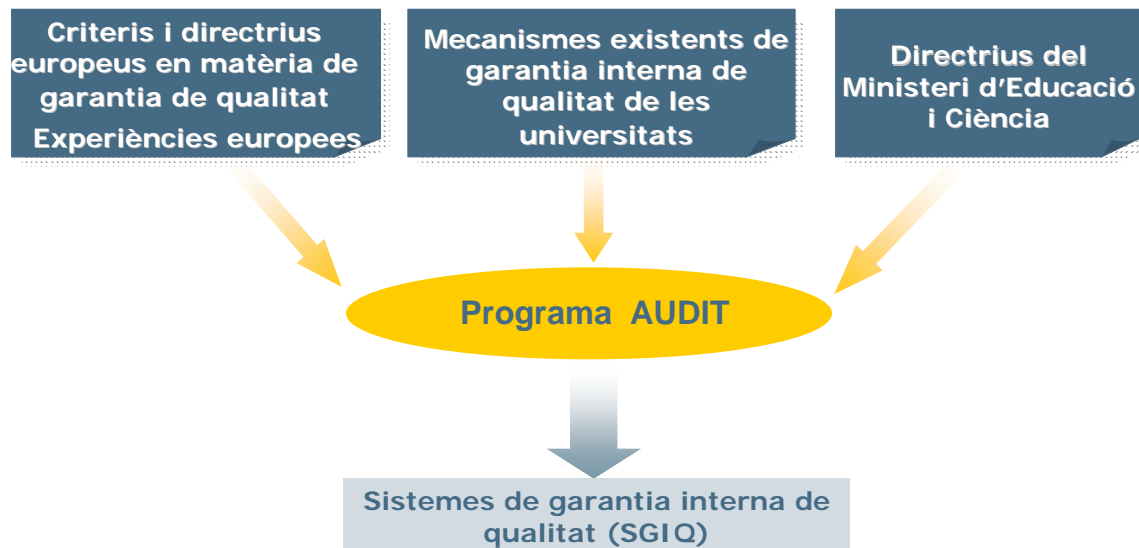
Criteris i directrius europeus en matèria de garantia de qualitat
Experiències europees

Mecanismes existents de garantia interna de qualitat de les universitats

Directrius del Ministeri d'Educació i Ciència

Programa AUDIT

Sistemes de garantia interna de qualitat (SGIQ)